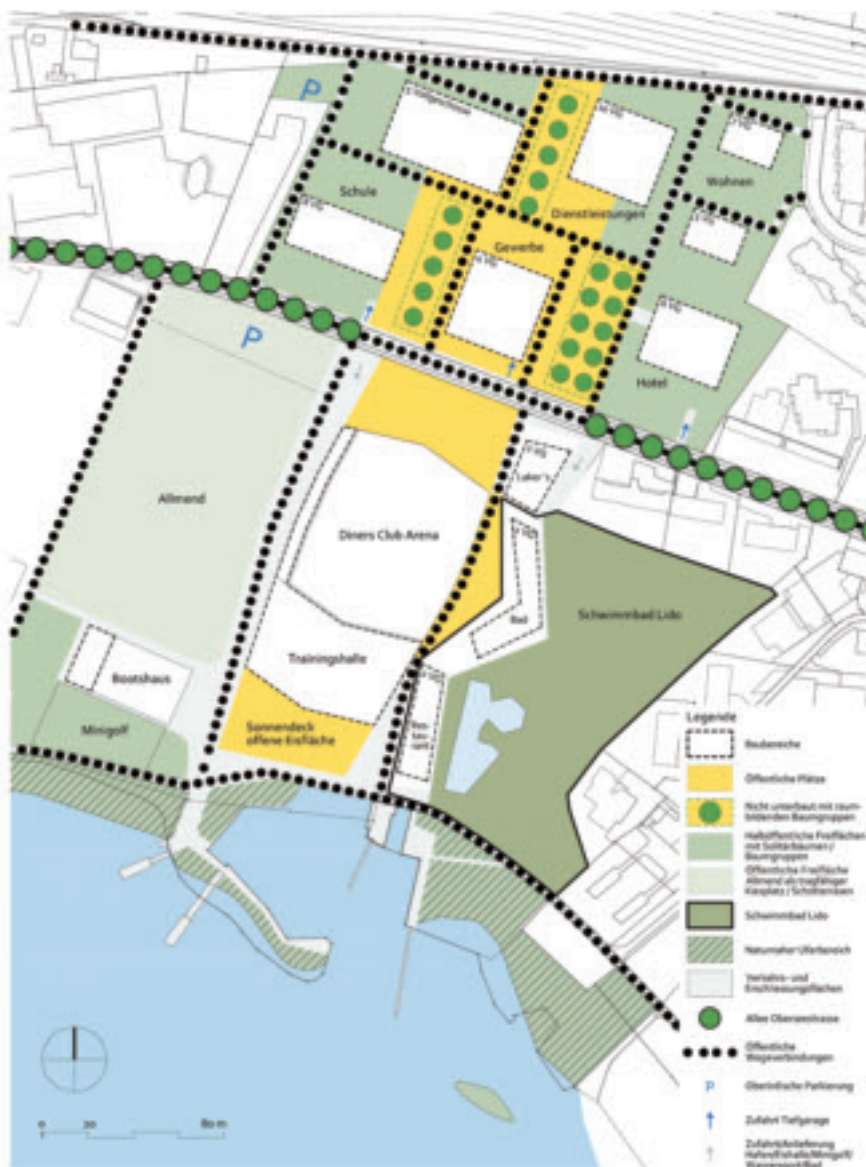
P

Schule

Dienstleistungen

Wohnen

Gewerbe

P

Hotel

Allmend

Diners Club Arena

Schwimmbad Lido

Bad

Trainingshalle

Bootshaus

Minigolf

Sonnendeck offene Eisfläche

Legende

Baubereiche

Öffentliche Plätze

Nicht unterbaut mit raumbildenden Baumgruppen

Halböffentliche Freiflächen mit Solitärbäumen / Baumgruppen

Öffentliche Freifläche Allmend als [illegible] Kiesplatz / Schotterrasen

Schwimmbad Lido

Naturnaher Uferbereich

Verkehrs- und Erschliessungsflächen

Allee Oberseestrasse

Öffentliche Wegeverbindungen

P Oberirdische Parkierung

Zufahrt Tiefgarage

Zufahrt/Anlieferung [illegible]

0 20 80 m